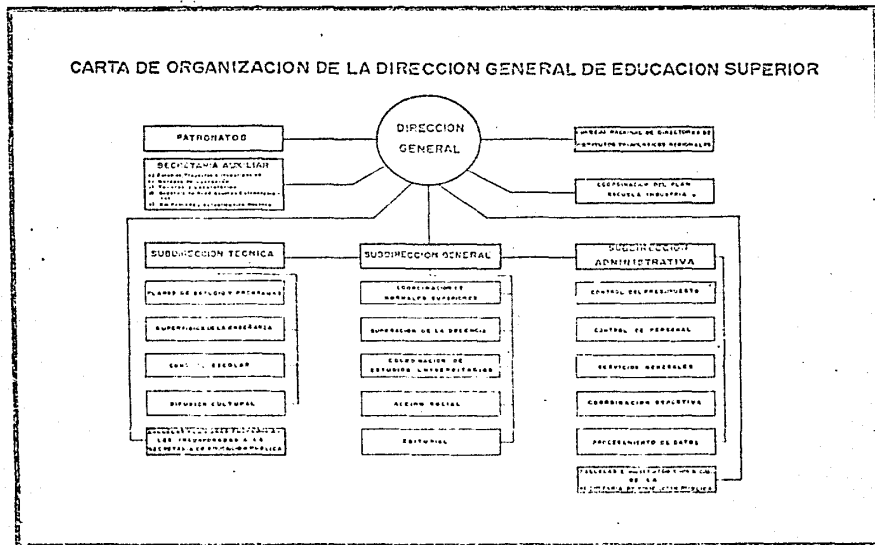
CARTA DE ORGANIZACION DE LA DIRECCION GENERAL DE EDUCACION SUPERIOR

DIRECCION GENERAL

PATRONATOS

SECRETARIA AUXILIAR
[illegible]

CONSEJO NACIONAL DE DIRECTORES DE INSTITUTOS TECNOLOGICOS REGIONALES

COORDINACION DEL PLAN ESCUELA INDUSTRIA

SUBDIRECCION TECNICA

PLANES DE ESTUDIO Y PROGRAMAS

SUPERVISION DE LA ENSEÑANZA

CONT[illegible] ESCOLAR

DIFUSION CULTURAL

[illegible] INCORPORADOS A LA SECRETARIA DE EDUCACION PUBLICA

SUBDIRECCION GENERAL

COORDINACION DE NORMALES SUPERIORES

SUPERACION DE LA DOCENCIA

COLABORACION DE ESTUDIOS UNIVERSITARIOS

ACCION SOCIAL

EDITORIAL

SUBDIRECCION ADMINISTRATIVA

CONTROL DEL PRESUPUESTO

CONTROL DE PERSONAL

SERVICIOS GENERALES

COORDINACION REGLATIVA

PROCESAMIENTO DE DATOS

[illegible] DE LA SECRETARIA DE EDUCACION PUBLICA